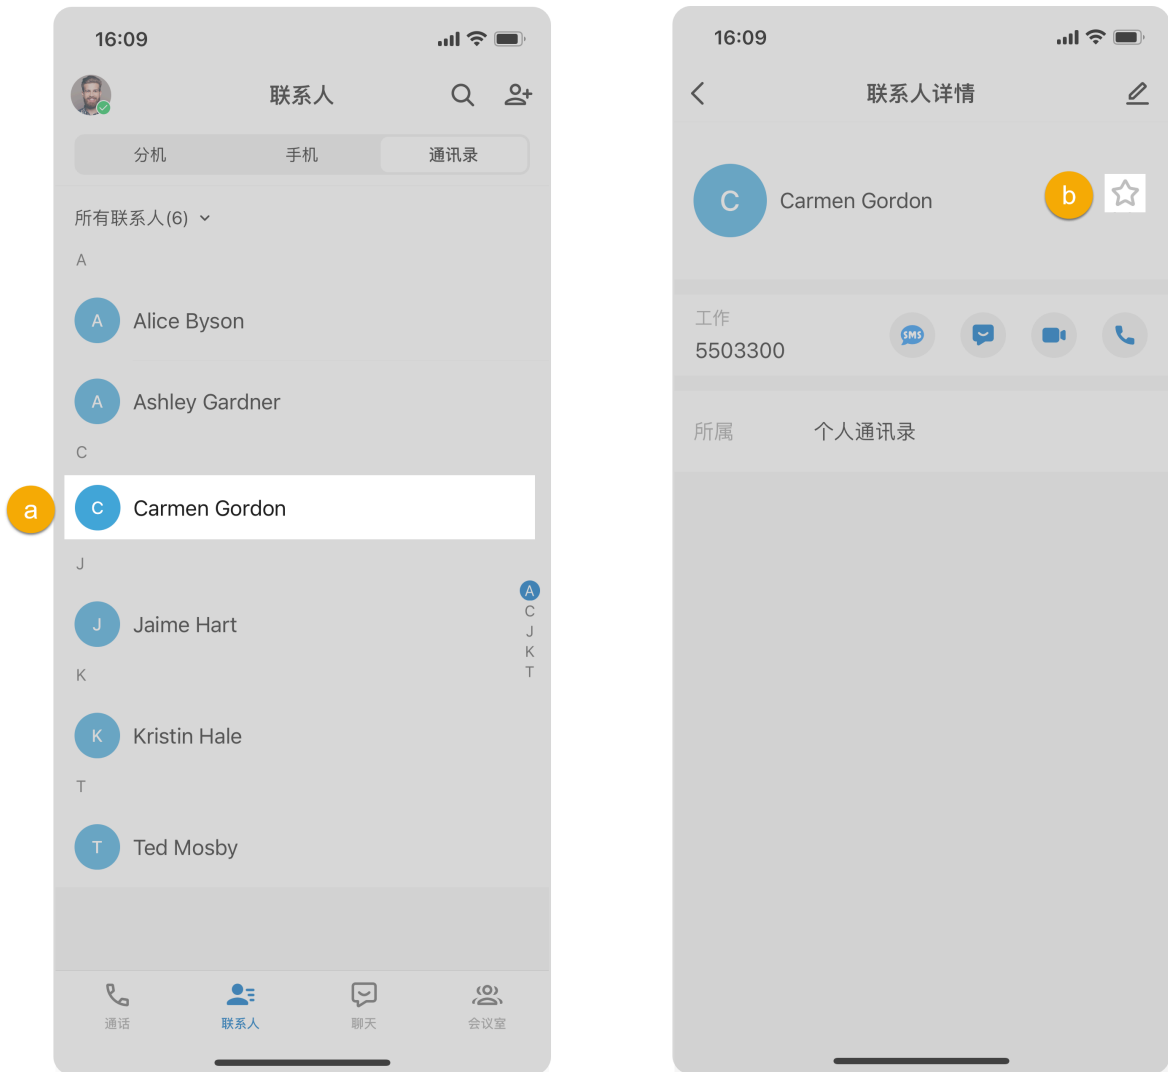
16:09

联系人

分机
手机
通讯录

所有联系人(6)

A

A Alice Byson

A Ashley Gardner

C

a

C Carmen Gordon

J

J Jaime Hart

K

K Kristin Hale

T

T Ted Mosby

A
C
J
K
T

通话
联系人
聊天
会议室

16:09

联系人详情

C Carmen Gordon

b

工作
5503300

SMS

所属
个人通讯录